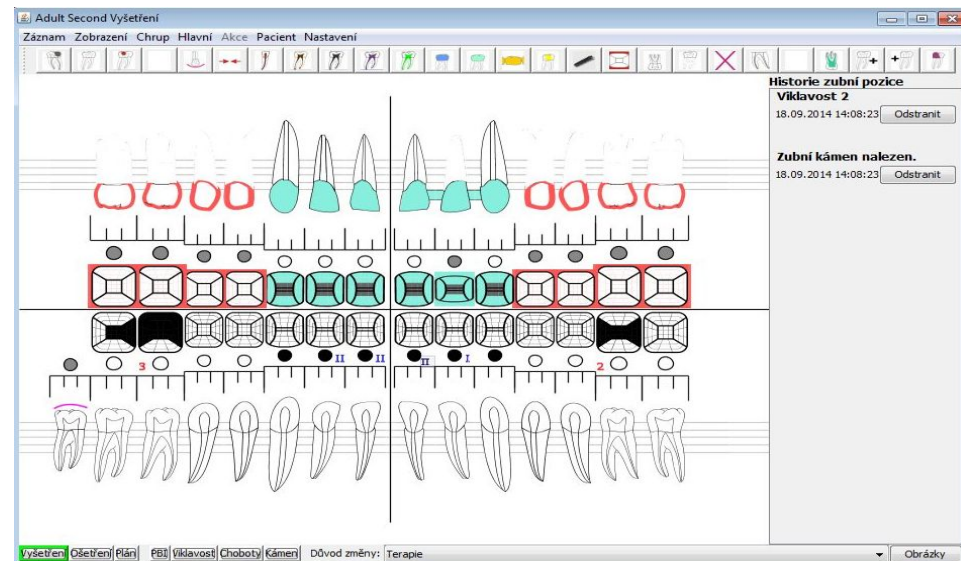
Adult Second Vyšetření

Záznam Zobrazení Chrup Hlavní Akce Pacient Nastavení

Historie zubní pozice

Viklavost 2

18.09.2014 14:08:23 Odstranit

Zubní kámen nalezen.

18.09.2014 14:08:23 Odstranit

3 II II II I 2

Vyšetření Ošetření Plán PBI Viklavost Choboty Kámen Důvod změny: Terapie Obrázky